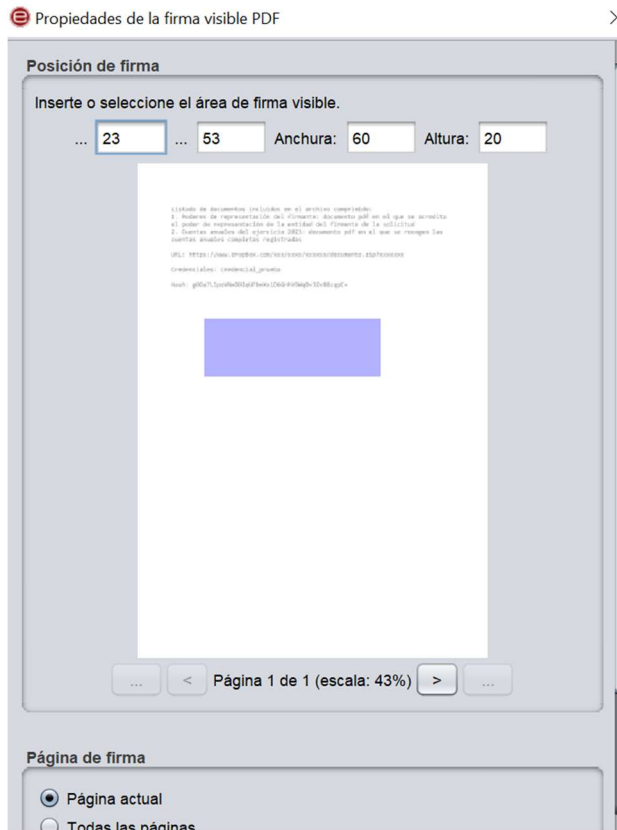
Propiedades de la firma visible PDF

Posición de firma

Inserte o seleccione el área de firma visible.

... 23 ... 53 Anchura: 60 Altura: 20

Listado de documentos incluidos en el archivo comprimido:
1. Poderes de representación del firmante: documento pdf en el que se acredita el poder de representación de la entidad del firmante de la solicitud
2. Cuentas anuales del ejercicio 2023: documento pdf en el que se recogen las cuentas anuales completas registradas

URL: https://www.dropbox.com/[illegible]

Credenciales: credencial_prueba

Hash: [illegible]

... < Página 1 de 1 (escala: 43%) > ...

Página de firma

Página actual

Todas las páginas